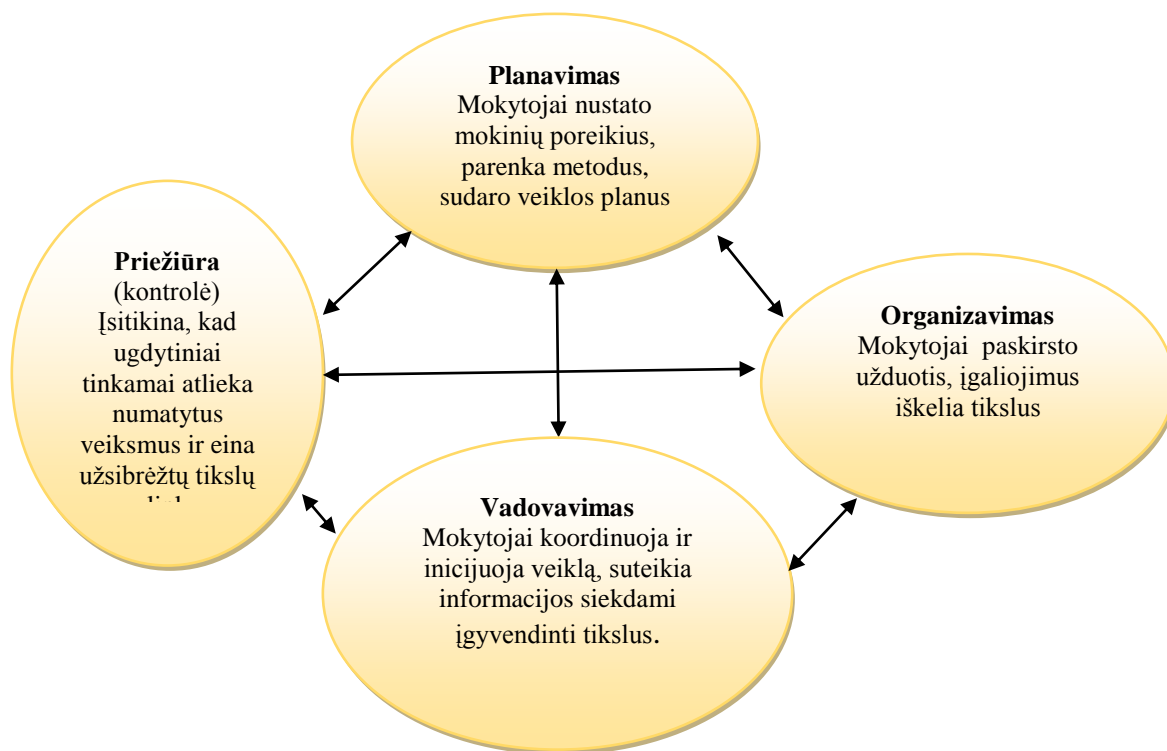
Planavimas
Mokytojai nustato mokinių poreikius, parenka metodus, sudaro veiklos planus

Priežiūra
(kontrolė)
Įsitikina, kad ugdytiniai tinkamai atlieka numatytus veiksmus ir eina užsibrėžtų tikslų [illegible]

Organizavimas
Mokytojai paskirsto užduotis, įgaliojimus iškelia tikslus

Vadovavimas
Mokytojai koordinuoja ir inicijuoja veiklą, suteikia informacijos siekdami įgyvendinti tikslus.